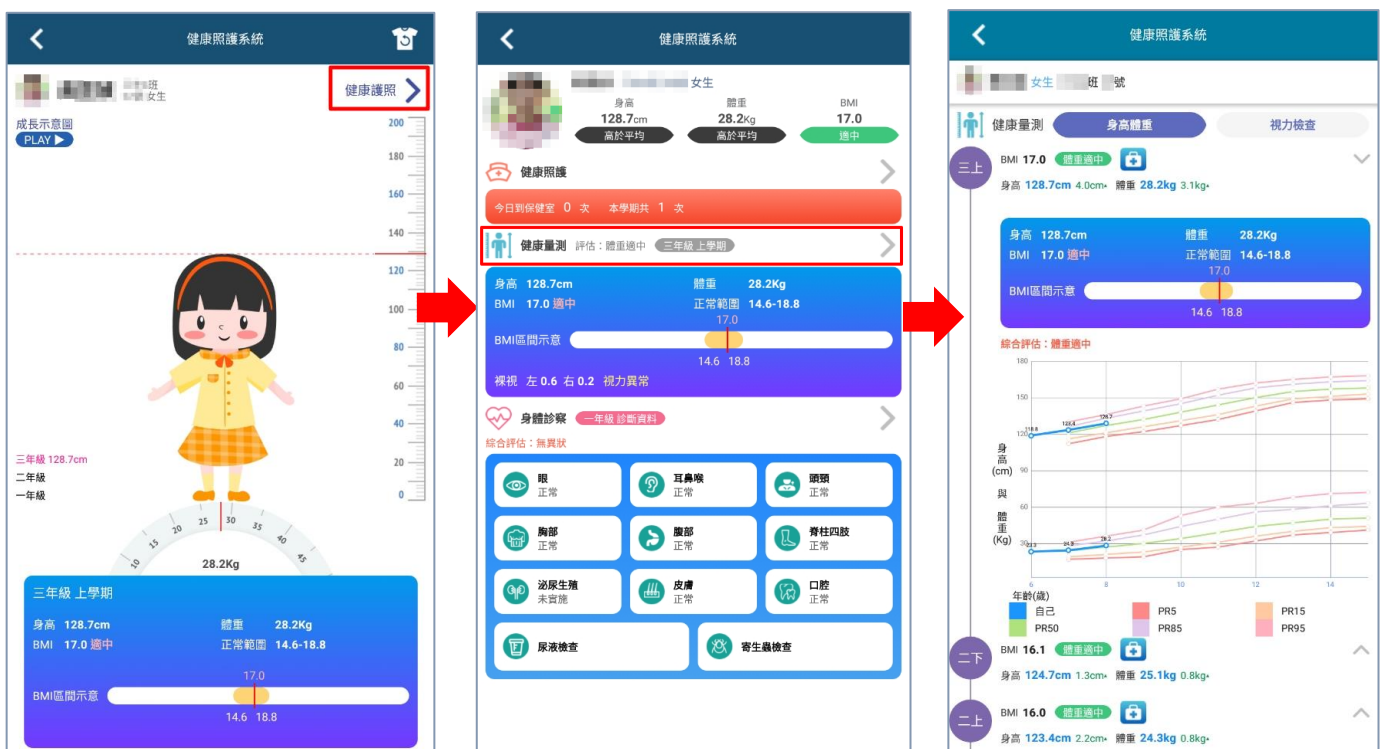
健康照護系統

班
女生

健康護照

成長示意圖
PLAY ▶

200
180
160
140
120
100
80
60
40
20
0

三年級 128.7cm
二年級
一年級

10 15 20 25 30 35 40 45
28.2Kg

三年級 上學期
身高 128.7cm
體重 28.2Kg
BMI 17.0 適中
正常範圍 14.6-18.8
17.0
BMI區間示意
14.6 18.8

健康照護系統

女生
身高 128.7cm 高於平均
體重 28.2Kg 高於平均
BMI 17.0 適中

健康照護
今日到保健室 0 次 本學期共 1 次

健康量測 評估：體重適中 三年級 上學期
身高 128.7cm
體重 28.2Kg
BMI 17.0 適中
正常範圍 14.6-18.8
17.0
BMI區間示意
14.6 18.8
裸視 左 0.6 右 0.2 視力異常

身體診察 一年級 診斷資料
綜合評估：無異狀

眼 正常
耳鼻喉 正常
頭頸 正常
胸部 正常
腹部 正常
脊柱四肢 正常
泌尿生殖 未實施
皮膚 正常
口腔 正常
尿液檢查
寄生蟲檢查

健康照護系統

女生 班 號

健康量測 身高體重 視力檢查

三上
BMI 17.0 體重適中
身高 128.7cm 4.0cm▴ 體重 28.2kg 3.1kg▴

身高 128.7cm
體重 28.2Kg
BMI 17.0 適中
正常範圍 14.6-18.8
17.0
BMI區間示意
14.6 18.8

綜合評估：體重適中

180
150
120
90
60
30
身高(cm) 與 體重(Kg)
6 8 10 12 14
年齡(歲)
自己 PR5 PR15 PR50 PR85 PR95

二下
BMI 16.1 體重適中
身高 124.7cm 1.3cm▴ 體重 25.1kg 0.8kg▴

二上
BMI 16.0 體重適中
身高 123.4cm 2.2cm▴ 體重 24.3kg 0.8kg▴